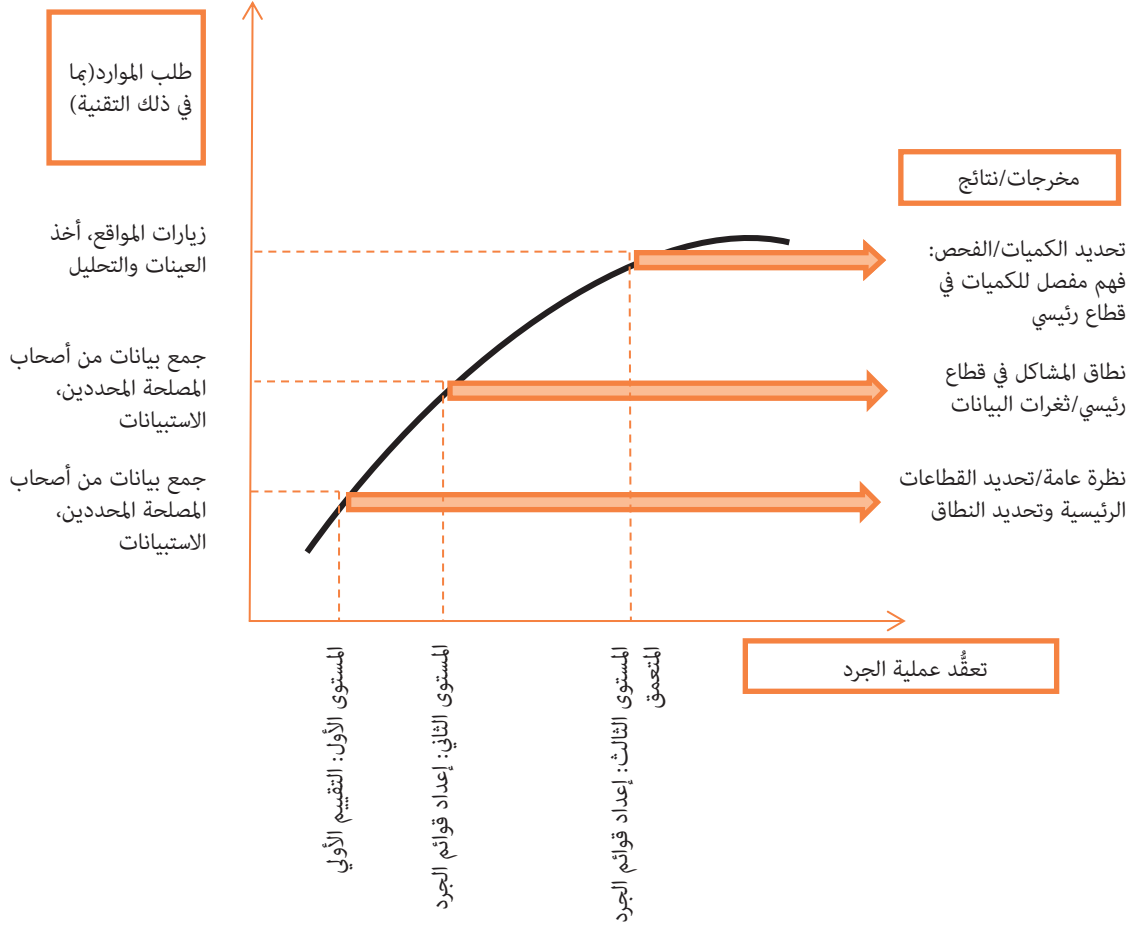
طلب الموارد(بما في ذلك التقنية)

مخرجات/نتائج

زيارات المواقع، أخذ العينات والتحليل

تحديد الكميات/الفحص: فهم مفصل للكميات في قطاع رئيسي

جمع بيانات من أصحاب المصلحة المحددين، الاستبيانات

نطاق المشاكل في قطاع رئيسي/ثغرات البيانات

جمع بيانات من أصحاب المصلحة المحددين، الاستبيانات

نظرة عامة/تحديد القطاعات الرئيسية وتحديد النطاق

تعقُّد عملية الجرد

المستوى الأول: التقييم الأولي

المستوى الثاني: إعداد قوائم الجرد

المستوى الثالث: إعداد قوائم الجرد المتعمق